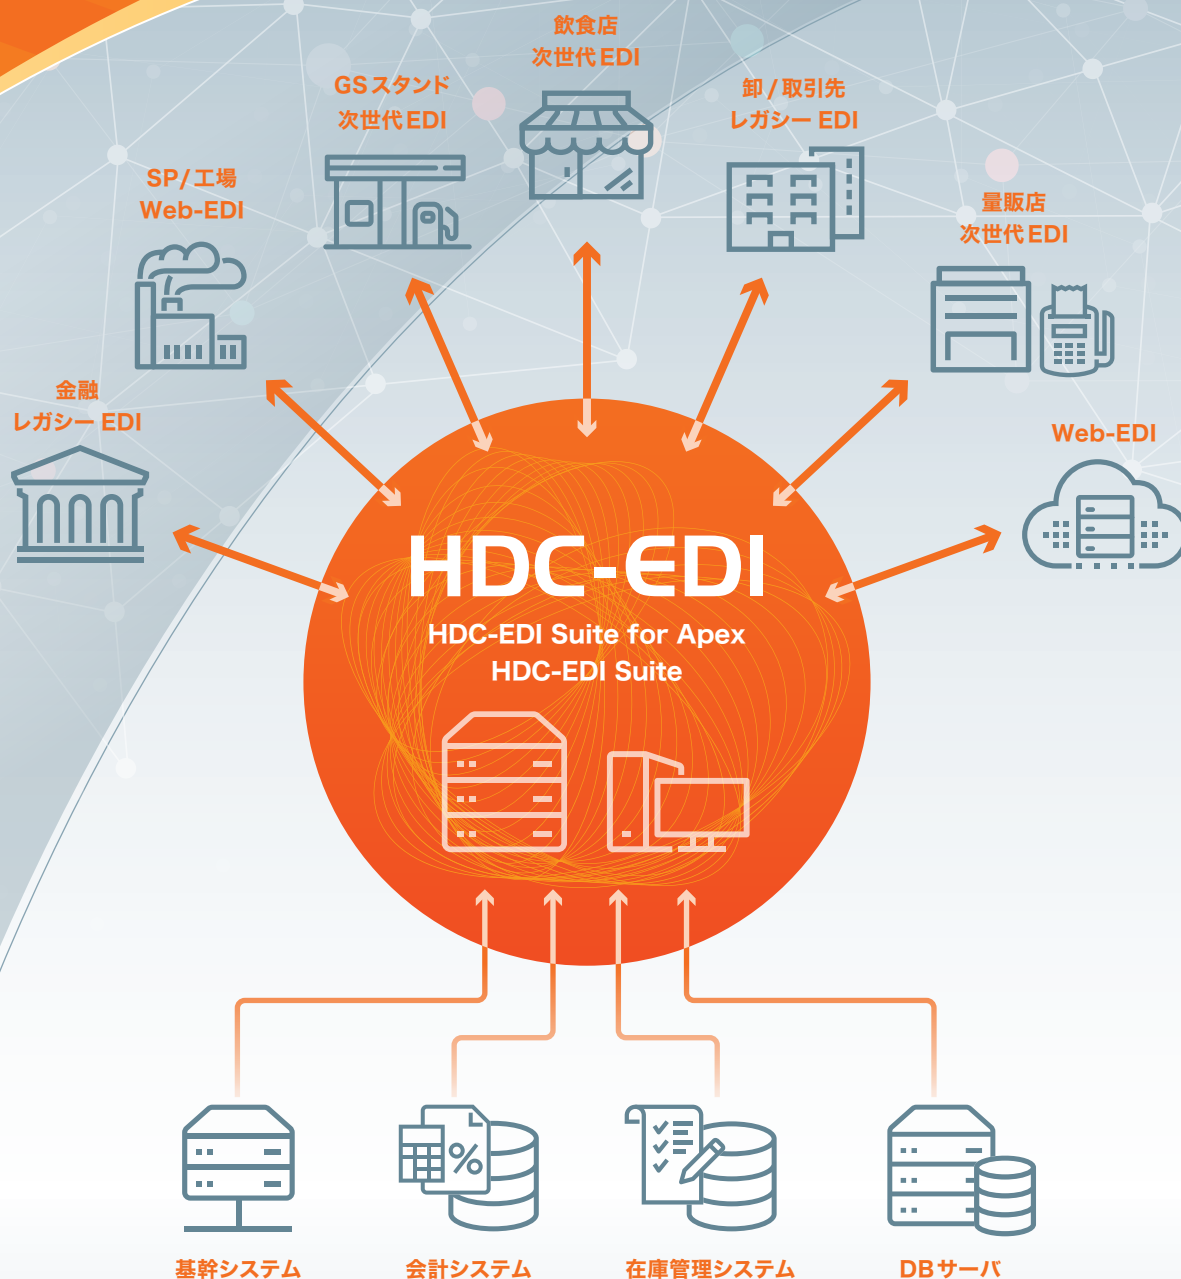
飲食店
次世代EDI

GSスタンド
次世代EDI

卸/取引先
レガシー EDI

SP/工場
Web-EDI

量販店
次世代EDI

金融
レガシー EDI

Web-EDI

HDC-EDI
HDC-EDI Suite for Apex
HDC-EDI Suite

基幹システム

会計システム

在庫管理システム

DBサーバ